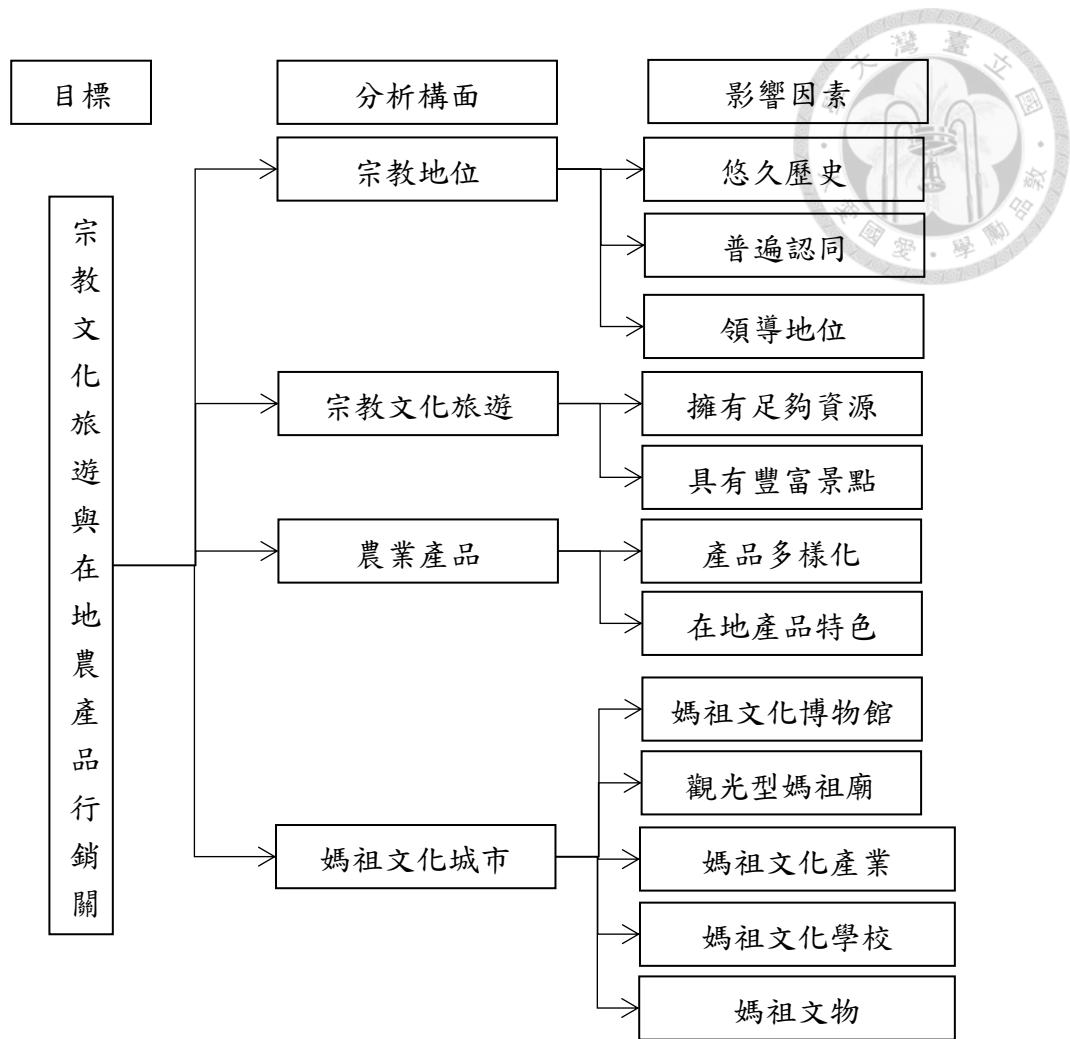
目標

分析構面

影響因素

宗教文化旅遊與在地農產品行銷關

宗教地位

悠久歷史

普遍認同

領導地位

宗教文化旅遊

擁有足夠資源

具有豐富景點

農業產品

產品多樣化

在地產品特色

媽祖文化城市

媽祖文化博物館

觀光型媽祖廟

媽祖文化產業

媽祖文化學校

媽祖文物